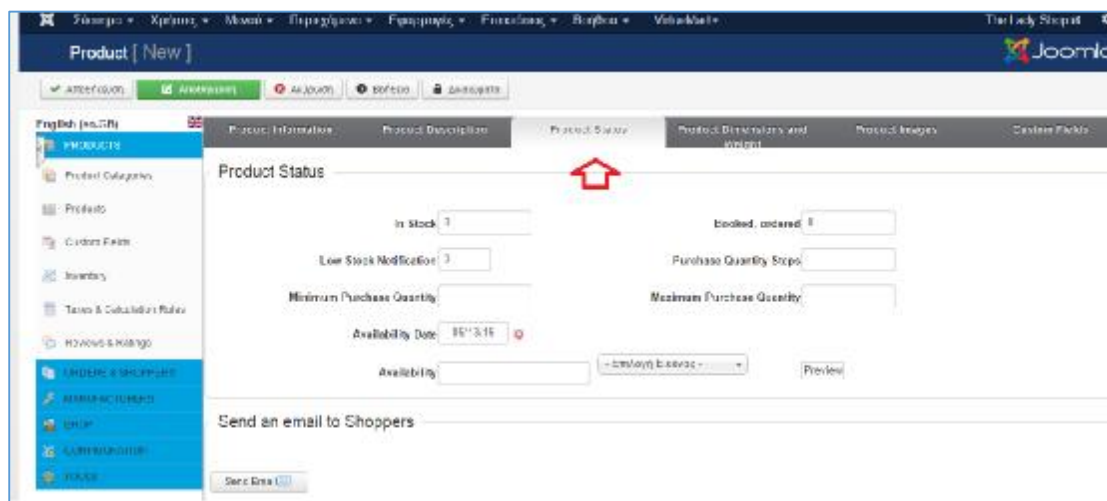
Σύστημα ▾ Χρήστες ▾ Μενού ▾ Περιεχόμενο ▾ Εφαρμογές ▾ Επεκτάσεις ▾ Βοήθεια ▾ VirtueMart ▾

The Lady Shopper

Product [ New ]

Joomla

Αποθήκευση | Αποθήκευση | Ακύρωση | Βοήθεια | Διαχειριστής

English (en-GB)

PRODUCTS

Product Categories

Products

Custom Fields

Inventory

Taxes & Calculation Rules

Reviews & Ratings

ORDERS & SHOPPERS

MANUFACTURERS

SHOP

CONFIGURATION

TOOLS

Product Information | Product Description | Product Status | Product Dimensions and Weight | Product Images | Custom Fields

Product Status

In Stock 3

Booked, ordered 0

Low Stock Notification 3

Purchase Quantity Steps

Minimum Purchase Quantity

Maximum Purchase Quantity

Availability Date 05/13/15

Availability

- επιλογή εικόνας -

Preview

Send an email to Shoppers

Send Email